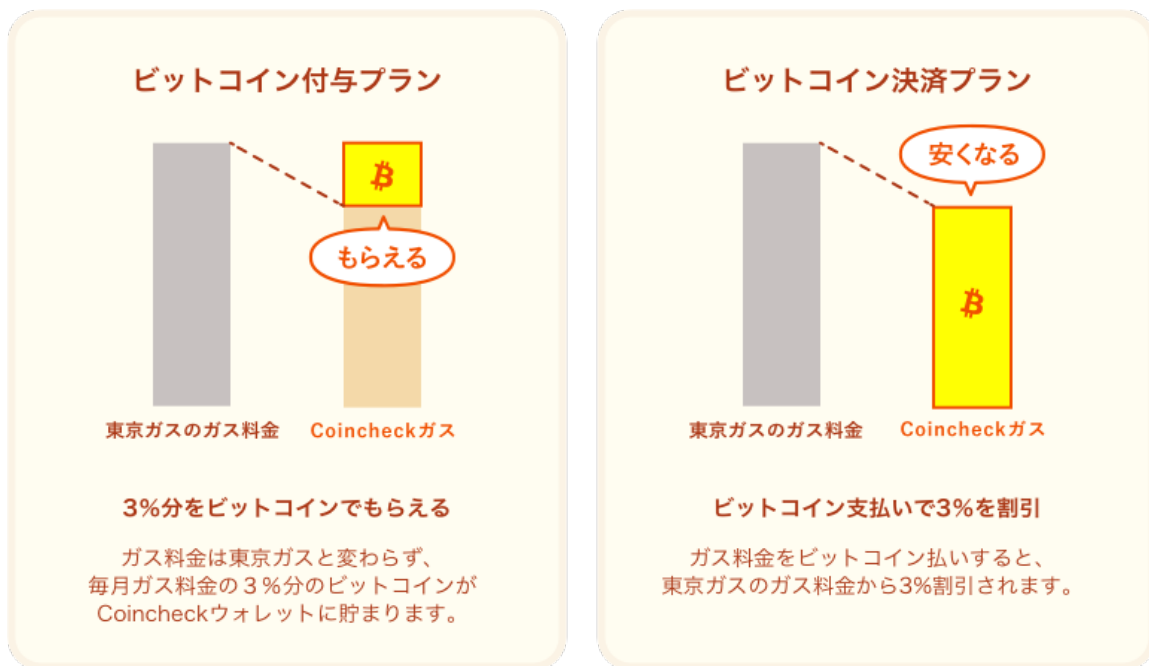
ビットコイン付与プラン

₿

もらえる

東京ガスのガス料金

Coincheckガス

3%分をビットコインでもらえる

ガス料金は東京ガスと変わらず、毎月ガス料金の３％分のビットコインがCoincheckウォレットに貯まります。

ビットコイン決済プラン

安くなる

₿

東京ガスのガス料金

Coincheckガス

ビットコイン支払いで3%を割引

ガス料金をビットコイン払いすると、東京ガスのガス料金から3%割引されます。